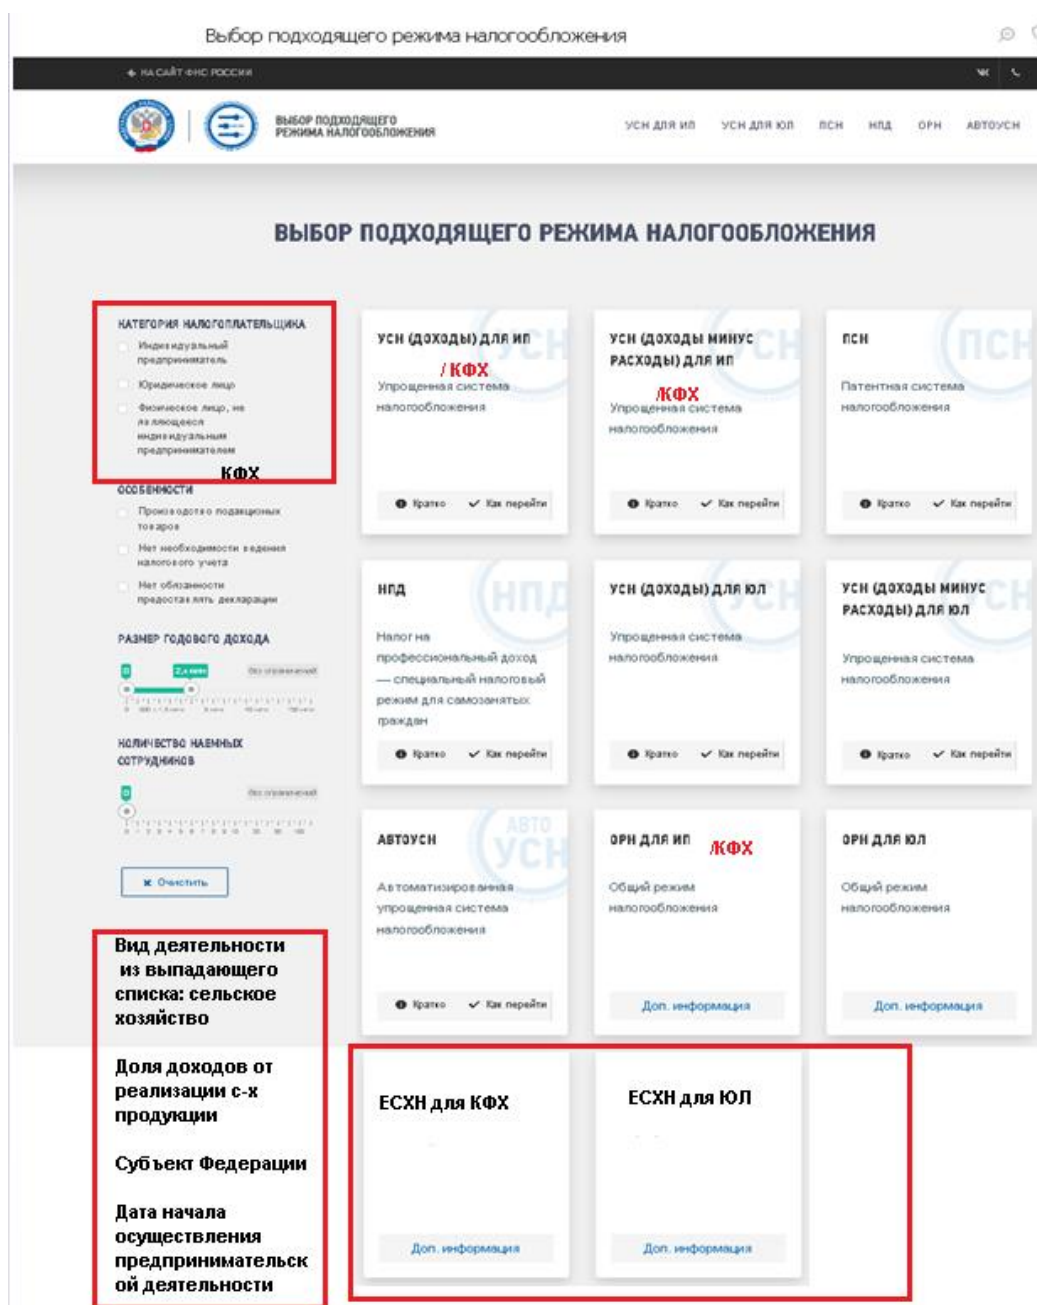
Выбор подходящего режима налогообложения

НА САЙТ ФНС РОССИИ

ВЫБОР ПОДХОДЯЩЕГО РЕЖИМА НАЛОГООБЛОЖЕНИЯ

УСН ДЛЯ ИП УСН ДЛЯ ЮЛ ПСН НПД ОРН АВТОУСН

ВЫБОР ПОДХОДЯЩЕГО РЕЖИМА НАЛОГООБЛОЖЕНИЯ

КАТЕГОРИЯ НАЛОГОПЛАТЕЛЬЩИКА

Индивидуальный предприниматель

Юридическое лицо

Физическое лицо, не являющееся индивидуальным предпринимателем

КФХ

ОСОБЕННОСТИ

Производство подакцизных товаров

Нет необходимости ведения налогового учета

Нет обязанности предоставлять декларации

РАЗМЕР ГОДОВОГО ДОХОДА

Без ограничений

КОЛИЧЕСТВО НАЕМНЫХ СОТРУДНИКОВ

Без ограничений

Очистить

Вид деятельности из выпадающего списка: сельское хозяйство

Доля доходов от реализации с-х продукции

Субъект Федерации

Дата начала осуществления предпринимательской деятельности

УСН (ДОХОДЫ) ДЛЯ ИП
/КФХ
Упрощенная система налогообложения
Кратко Как перейти

УСН (ДОХОДЫ МИНУС РАСХОДЫ) ДЛЯ ИП
/КФХ
Упрощенная система налогообложения
Кратко Как перейти

ПСН
Патентная система налогообложения
Кратко Как перейти

НПД
Налог на профессиональный доход — специальный налоговый режим для самозанятых граждан
Кратко Как перейти

УСН (ДОХОДЫ) ДЛЯ ЮЛ
Упрощенная система налогообложения
Кратко Как перейти

УСН (ДОХОДЫ МИНУС РАСХОДЫ) ДЛЯ ЮЛ
Упрощенная система налогообложения
Кратко Как перейти

АВТОУСН
Автоматизированная упрощенная система налогообложения
Кратко Как перейти

ОРН ДЛЯ ИП /КФХ
Общий режим налогообложения
Доп. информация

ОРН ДЛЯ ЮЛ
Общий режим налогообложения
Доп. информация

ЕСХН для КФХ
Доп. информация

ЕСХН для ЮЛ
Доп. информация